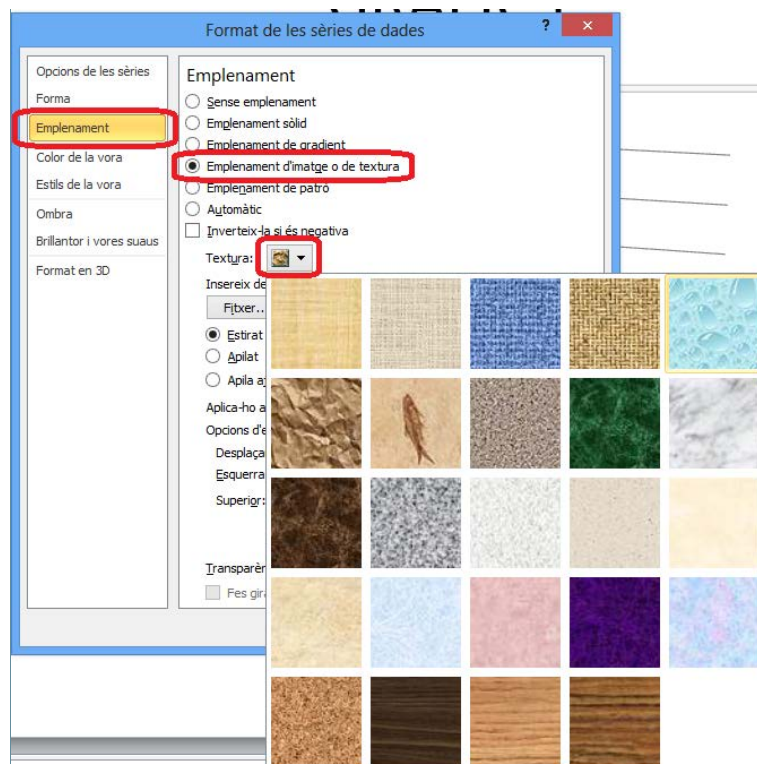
Format de les sèries de dades

?

×

Opcions de les sèries

Forma

Emplenament

Color de la vora

Estils de la vora

Ombra

Brillantor i vores suaus

Format en 3D

Emplenament

Sense emplenament

Emplenament sòlid

Emplenament de gradient

Emplenament d'imatge o de textura

Emplenament de patró

Automàtic

Inverteix-la si és negativa

Textura:

Insereix de

Fitxer...

Estirat

Apilat

Apila a

Aplica-ho a

Opcions d'e

Desplaça

Esquerra

Superior:

Transparèn

Fes gira